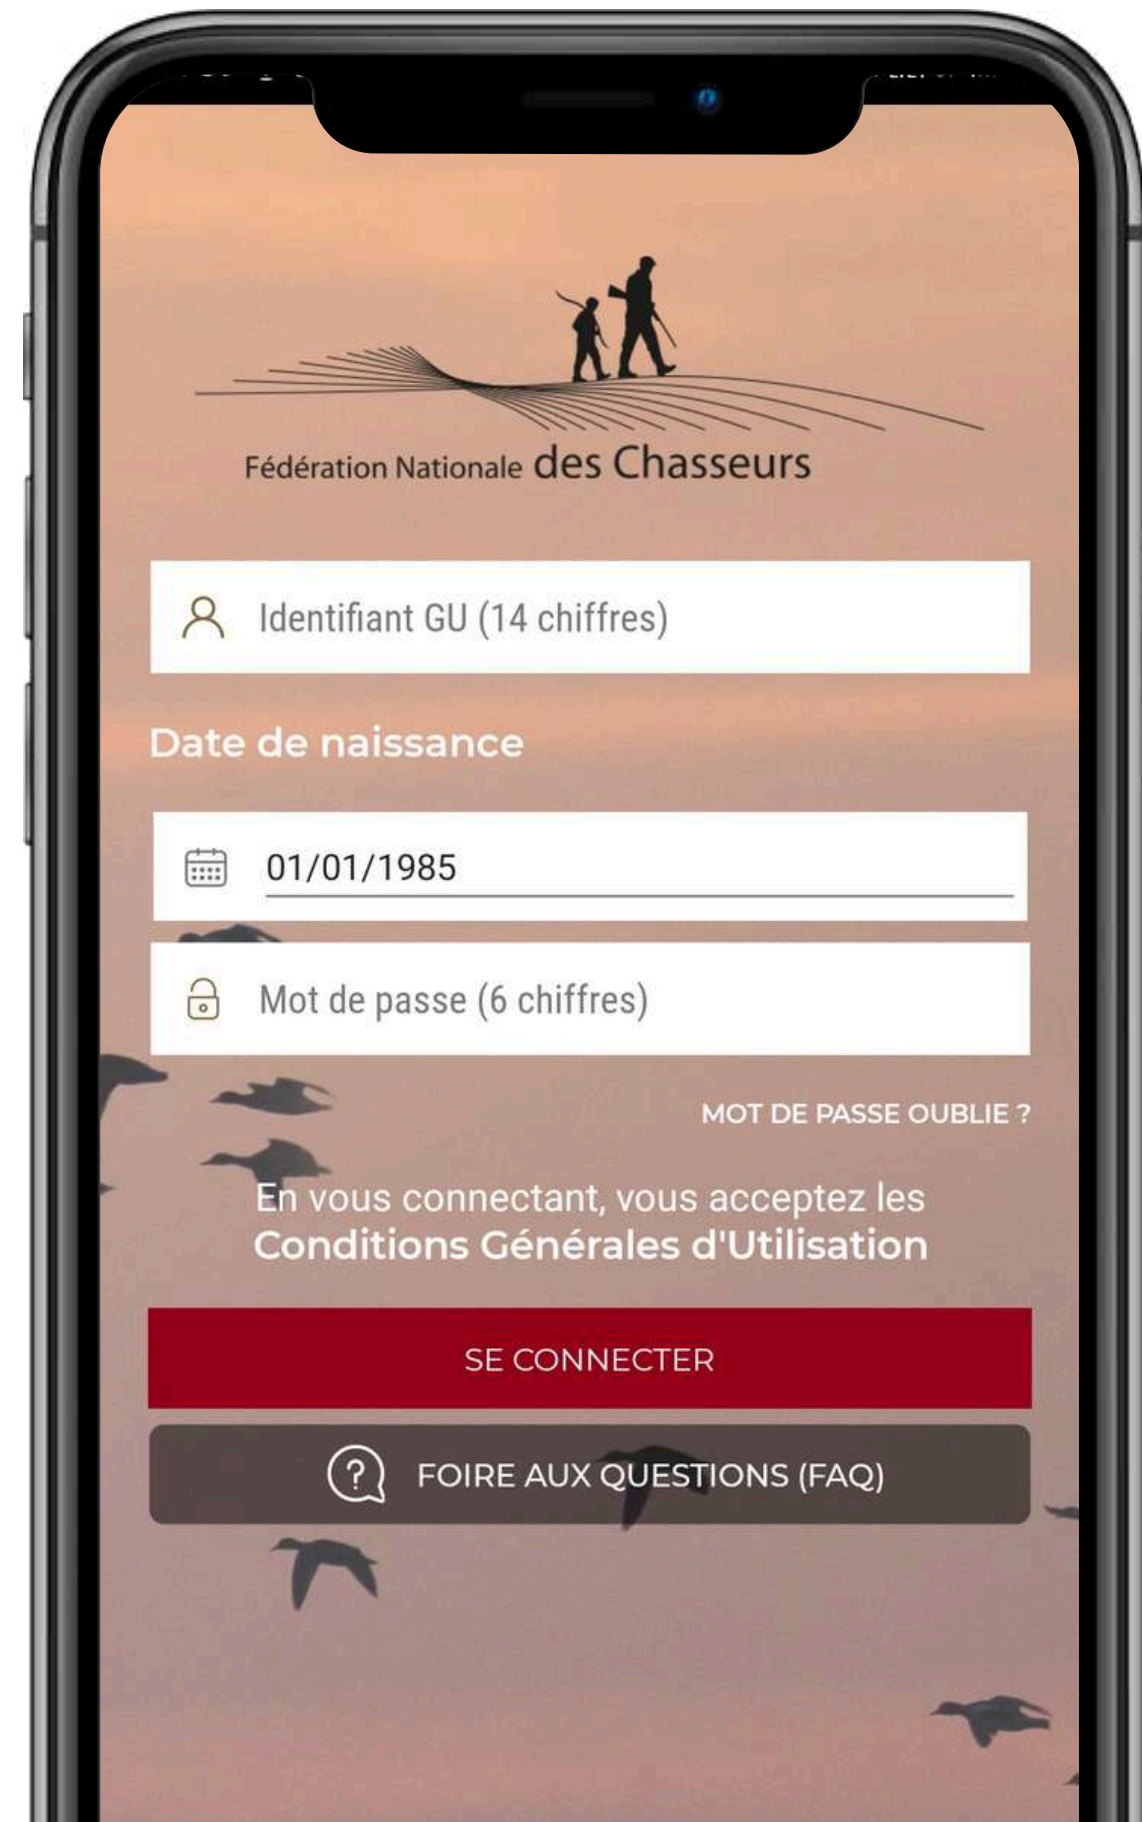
Fédération Nationale des Chasseurs

Identifiant GU (14 chiffres)

Date de naissance

01/01/1985

Mot de passe (6 chiffres)

MOT DE PASSE OUBLIE ?

En vous connectant, vous acceptez les Conditions Générales d'Utilisation

SE CONNECTER

FOIRE AUX QUESTIONS (FAQ)